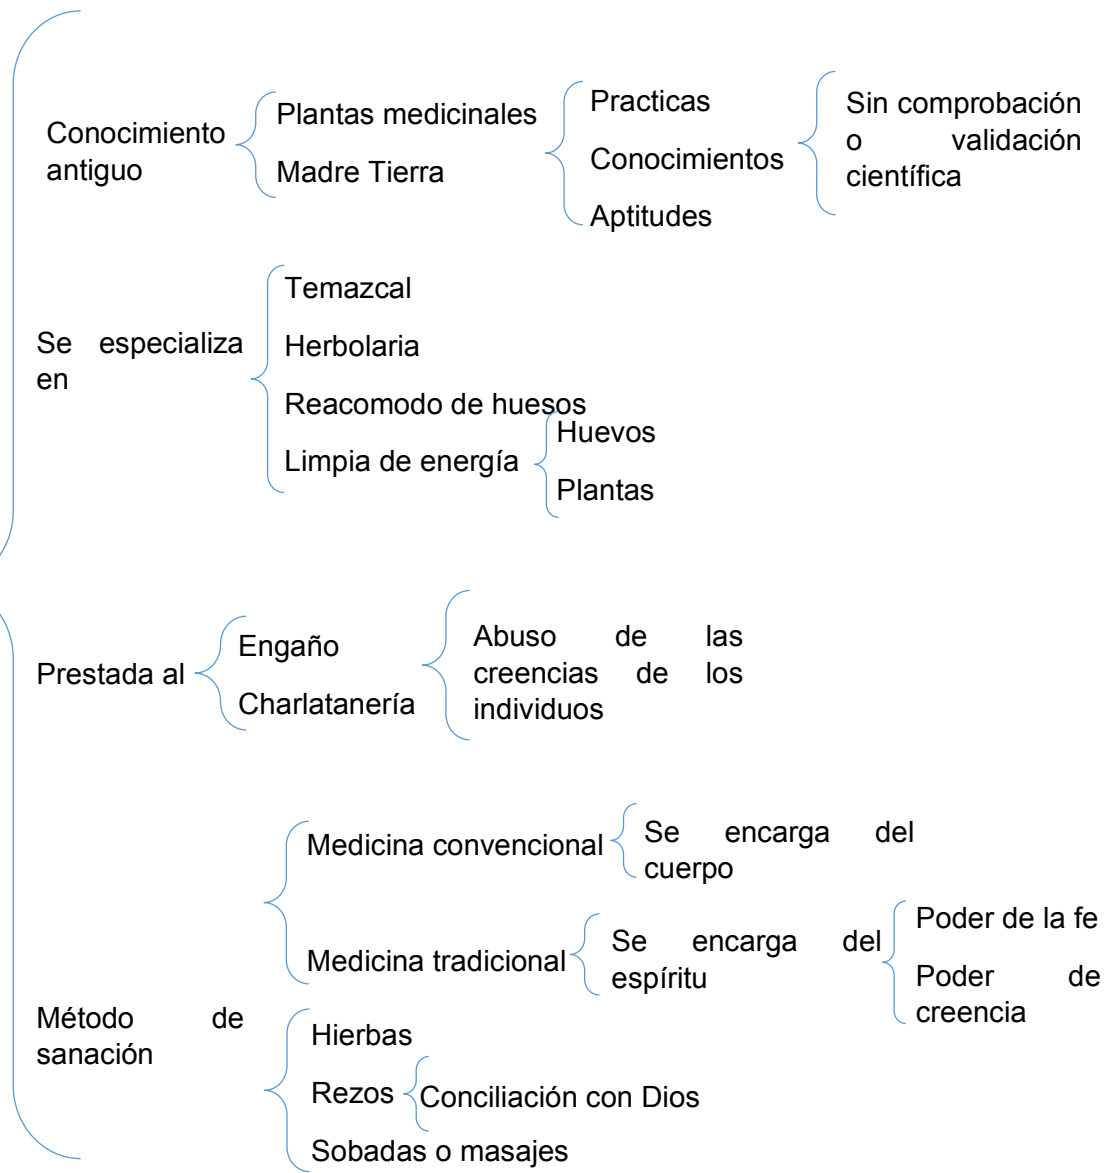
Conocimiento antiguo

Plantas medicinales

Madre Tierra

Practicas

Conocimientos

Aptitudes

Sin comprobación o validación científica

Se especializa en

Temazcal

Herbolaria

Reacomodo de huesos

Limpia de energía

Huevos

Plantas

Prestada al

Engaño

Charlatanería

Abuso de las creencias de los individuos

Medicina convencional

Se encarga del cuerpo

Medicina tradicional

Se encarga del espíritu

Poder de la fe

Poder de creencia

Método de sanación

Hierbas

Rezos

Conciliación con Dios

Sobadas o masajes